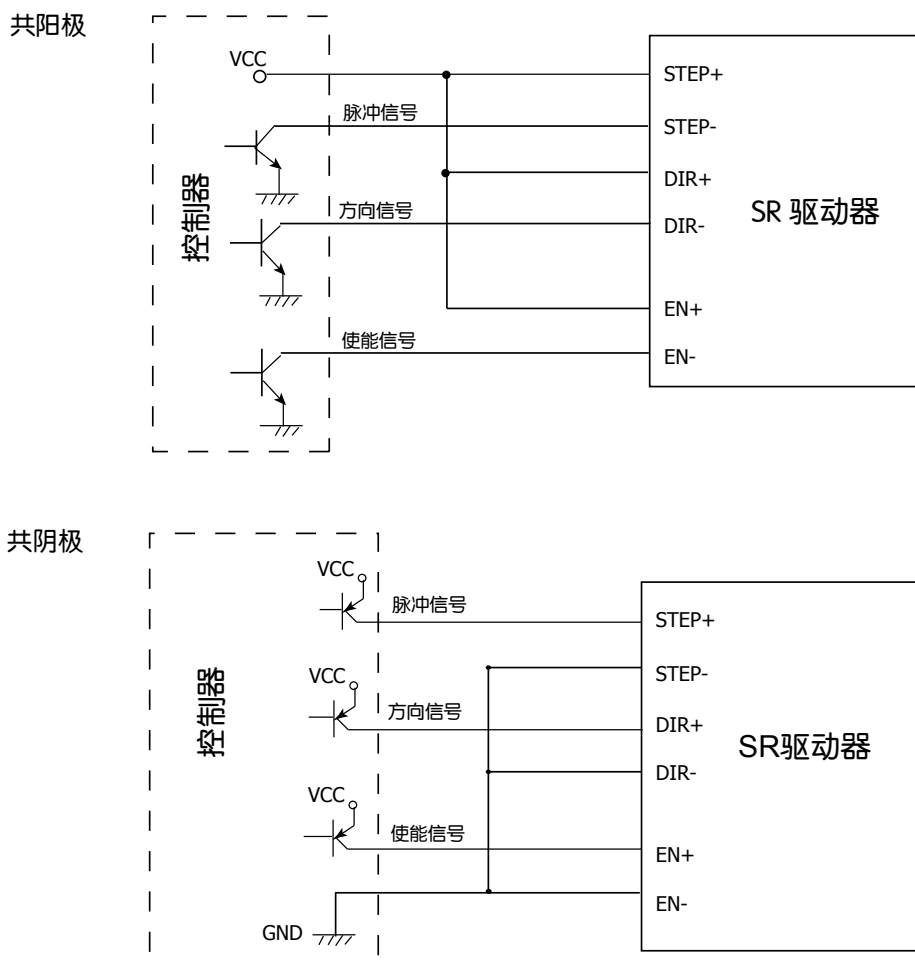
共阳极

控制器

VCC

脉冲信号

方向信号

使能信号

STEP+

STEP-

DIR+

DIR-

EN+

EN-

SR 驱动器

共阴极

控制器

VCC

脉冲信号

VCC

方向信号

VCC

使能信号

GND

STEP+

STEP-

DIR+

DIR-

EN+

EN-

SR驱动器